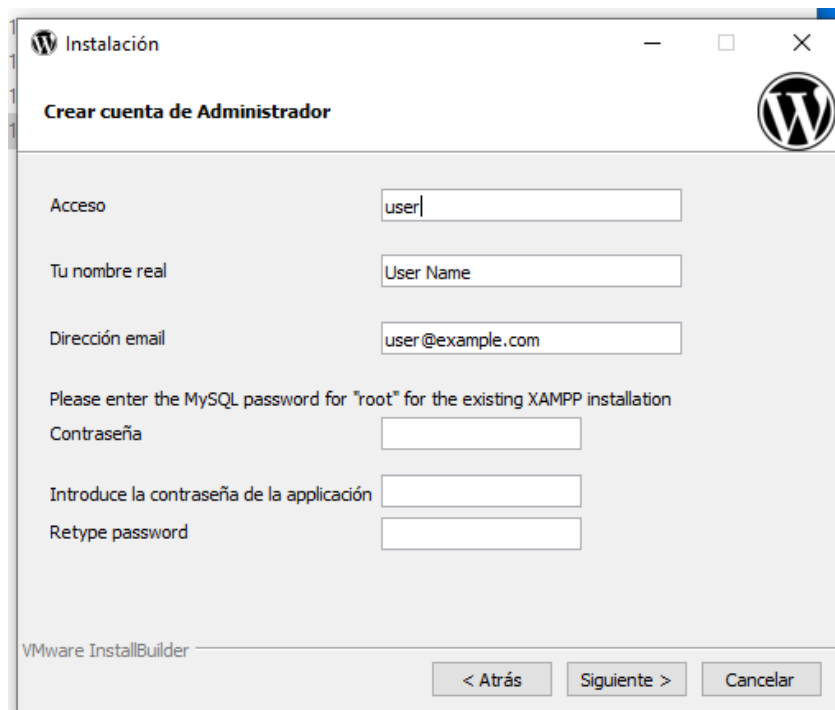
Instalación

Crear cuenta de Administrador

Acceso user

Tu nombre real User Name

Dirección email user@example.com

Please enter the MySQL password for "root" for the existing XAMPP installation

Contraseña

Introduce la contraseña de la applicación

Retype password

VMware InstallBuilder

< Atrás Siguiente > Cancelar